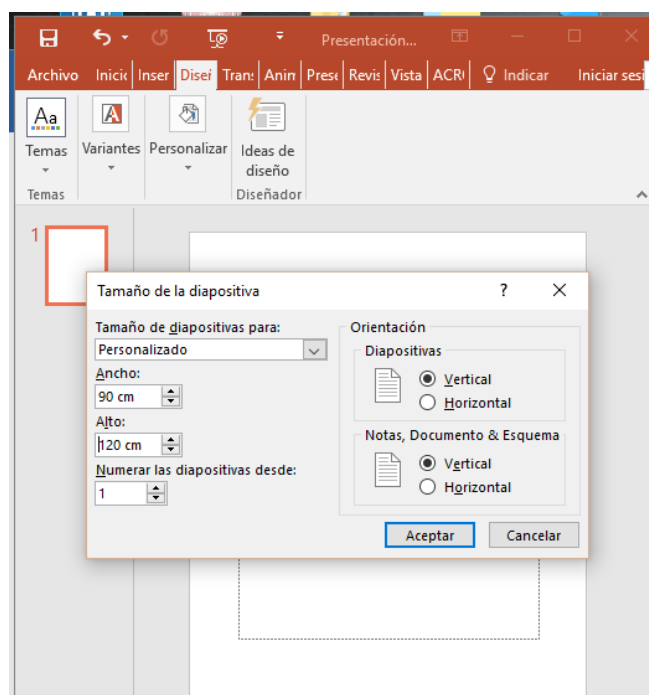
Presentación...

Archivo Inicio Inser Diseñ Trans Anim Prese Revis Vista ACR Indicar Iniciar sesi

Aa Temas

Variantes

Personalizar

Ideas de diseño

Temas

Diseñador

1

Tamaño de la diapositiva ? ×

Tamaño de diapositivas para:

Personalizado

Ancho:

90 cm

Alto:

120 cm

Numerar las diapositivas desde:

1

Orientación

Diapositivas

Vertical

Horizontal

Notas, Documento & Esquema

Vertical

Horizontal

Aceptar Cancelar